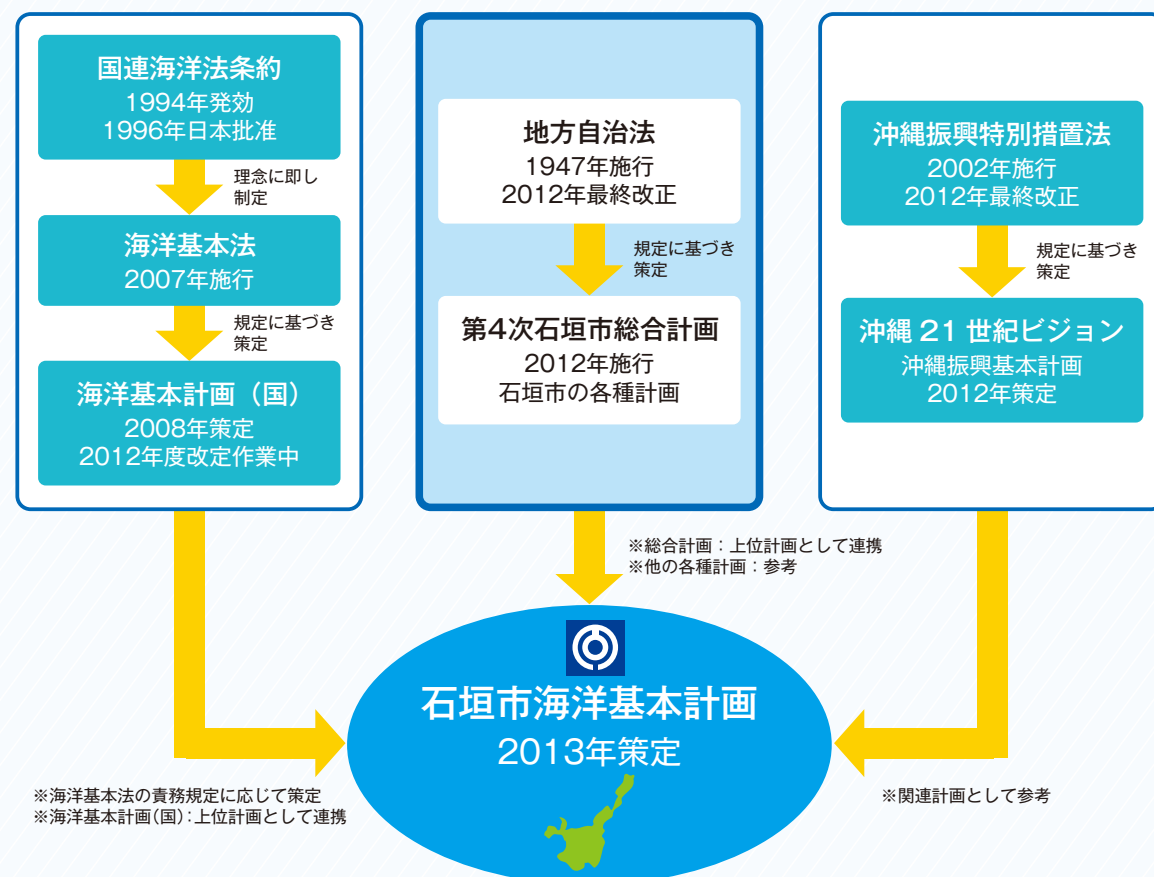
国連海洋法条約
1994年発効
1996年日本批准

理念に即し
制定

海洋基本法
2007年施行

規定に基づき
策定

海洋基本計画（国）
2008年策定
2012年度改定作業中

地方自治法
1947年施行
2012年最終改正

規定に基づき
策定

第4次石垣市総合計画
2012年施行
石垣市の各種計画

沖縄振興特別措置法
2002年施行
2012年最終改正

規定に基づき
策定

沖縄 21 世紀ビジョン
沖縄振興基本計画
2012年策定

※総合計画：上位計画として連携
※他の各種計画：参考

石垣市海洋基本計画
2013年策定

※海洋基本法の責務規定に応じて策定
※海洋基本計画(国)：上位計画として連携

※関連計画として参考